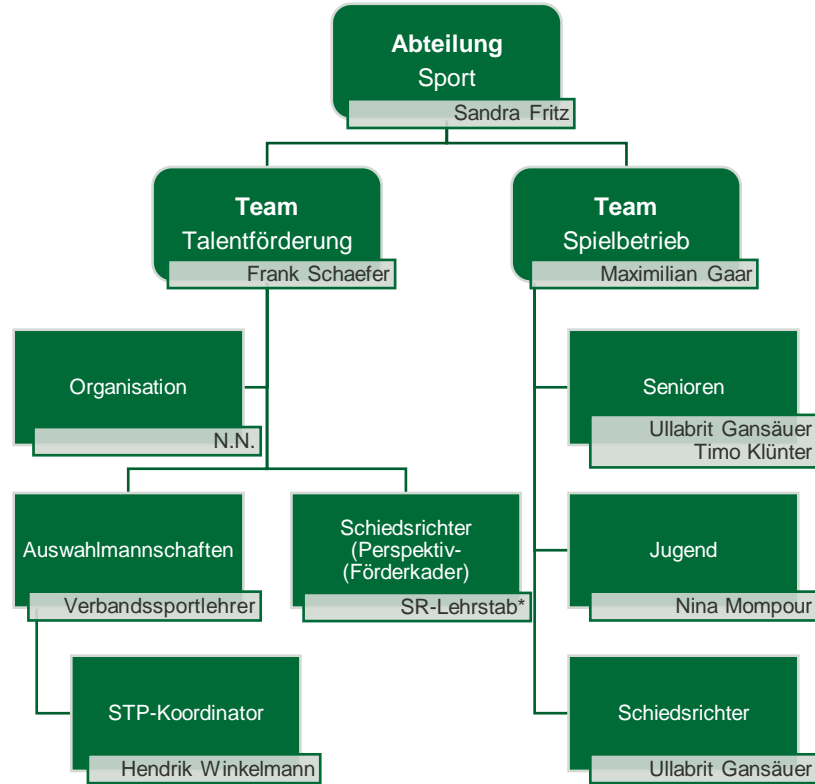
Abteilung
Sport
Sandra Fritz

Team
Talentförderung
Frank Schaefer

Team
Spielbetrieb
Maximilian Gaar

Organisation
N.N.

Auswahlmannschaften
Verbandssportlehrer

Schiedsrichter (Perspektiv-(Förderkader)
SR-Lehrstab*

STP-Koordinator
Hendrik Winkelmann

Senioren
Ullabrit Gansäuer
Timo Klünter

Jugend
Nina Mompour

Schiedsrichter
Ullabrit Gansäuer